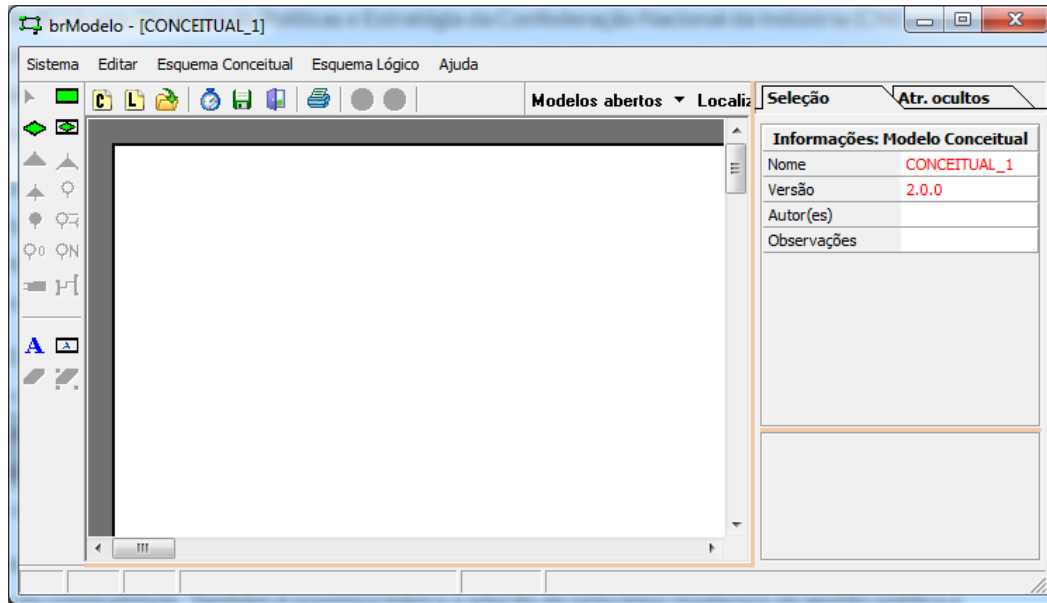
brModelo - [CONCEITUAL_1]

Sistema Editar Esquema Conceitual Esquema Lógico Ajuda

Modelos abertos ▼ Localiz

Seleção Atr. ocultos

| Informações: Modelo Conceitual | |
|---|---|
| Nome | CONCEITUAL_1 |
| Versão | 2.0.0 |
| Autor(es) | |
| Observações | |

A